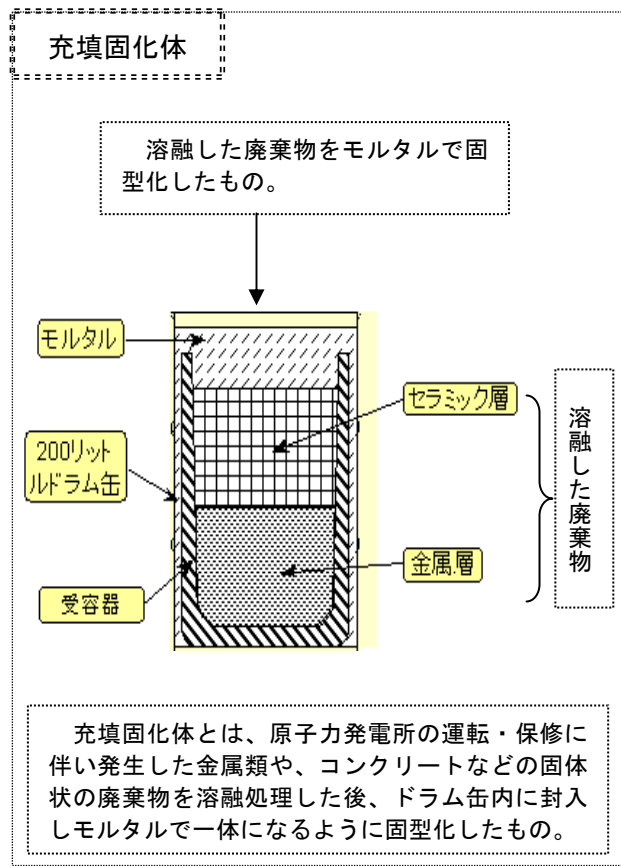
充填固化体

溶融した廃棄物をモルタルで固型化したもの。

モルタル

セラミック層

200リットルドラム缶

溶融した廃棄物

金属層

受容器

充填固化体とは、原子力発電所の運転・保修に伴い発生した金属類や、コンクリートなどの固体状の廃棄物を溶融処理した後、ドラム缶内に封入しモルタルで一体になるように固型化したもの。